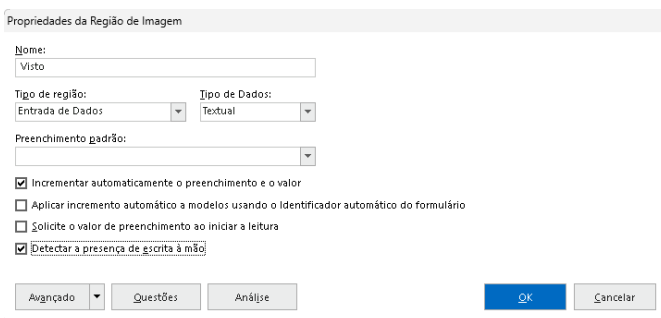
Propriedades da Região de Imagem

Nome:
Visto

Tipo de região:
Entrada de Dados

Tipo de Dados:
Textual

Preenchimento padrão:

☑ Incrementar automaticamente o preenchimento e o valor
☐ Aplicar incremento automático a modelos usando o Identificador automático do formulário
☐ Solicite o valor de preenchimento ao iniciar a leitura
☑ Detectar a presença de escrita à mão

Avançado
Questões
Análise
OK
Cancelar